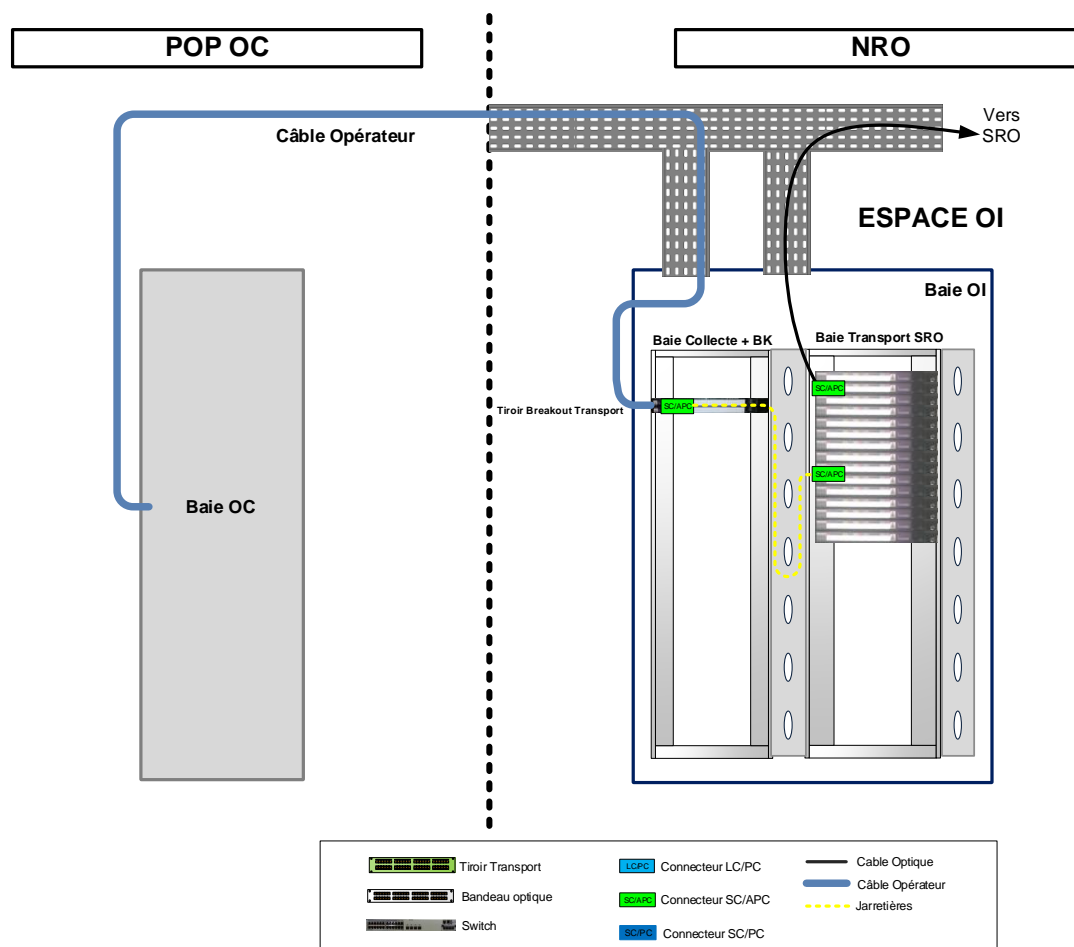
POP OC

NRO

Câble Opérateur

Vers SRO

ESPACE OI

Baie OI

Baie Collecte + BK

Baie Transport SRO

Tiroir Breakout Transport

SC/APC

SC/APC

SC/APC

Baie OC

Tiroir Transport

Bandeau optique

Switch

LC/PC Connecteur LC/PC

SC/APC Connecteur SC/APC

SC/PC Connecteur SC/PC

Cable Optique

Câble Opérateur

Jarretières